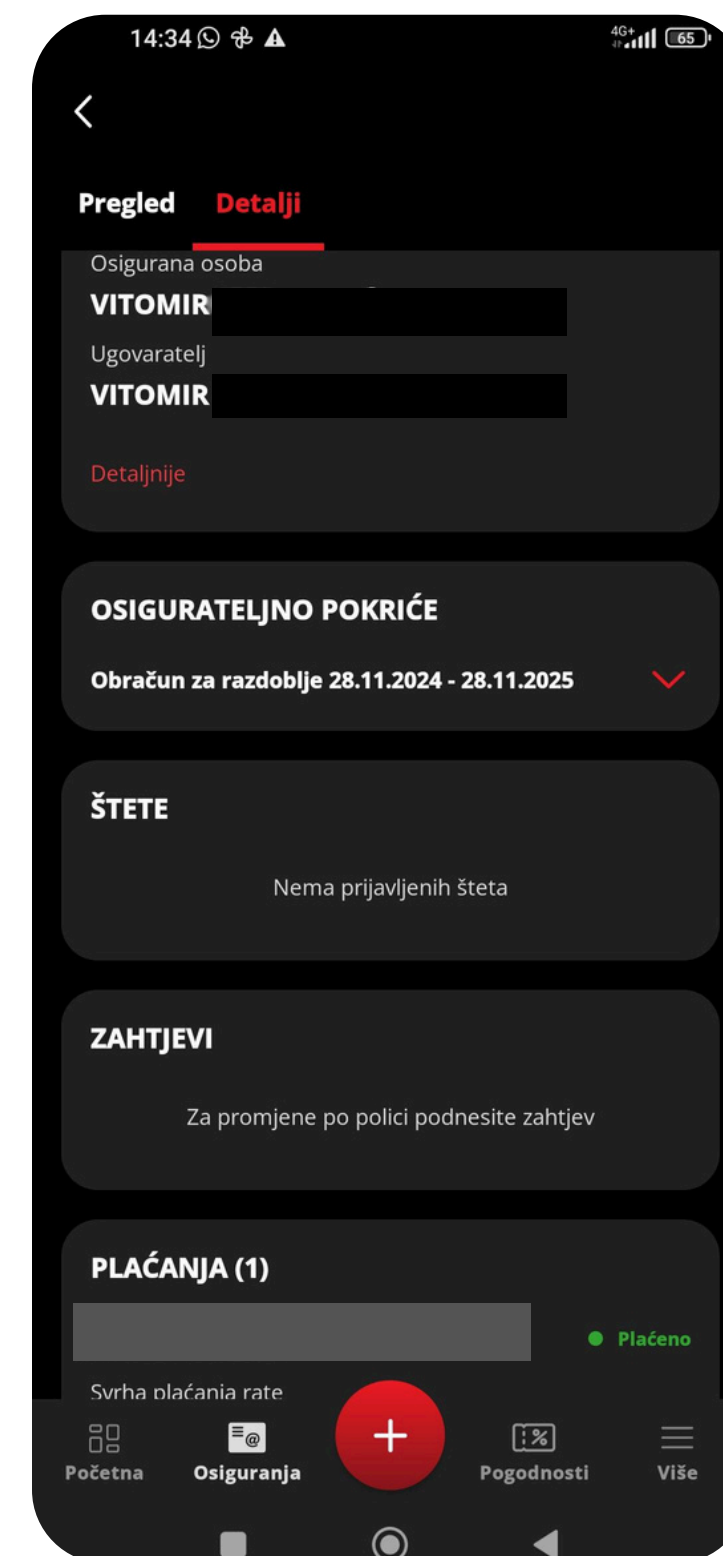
14:34

4G+ 65

Pregled Detalji

Osigurana osoba
VITOMIR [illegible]
Ugovaratelj
VITOMIR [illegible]

Detaljnije

OSIGURATELJNO POKRIĆE
Obračun za razdoblje 28.11.2024 - 28.11.2025

ŠTETE
Nema prijavljenih šteta

ZAHTJEVI
Za promjene po polici podnesite zahtjev

PLAĆANJA (1)
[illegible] Plaćeno
Svrha plaćanja rate

Početna Osiguranja + Pogodnosti Više